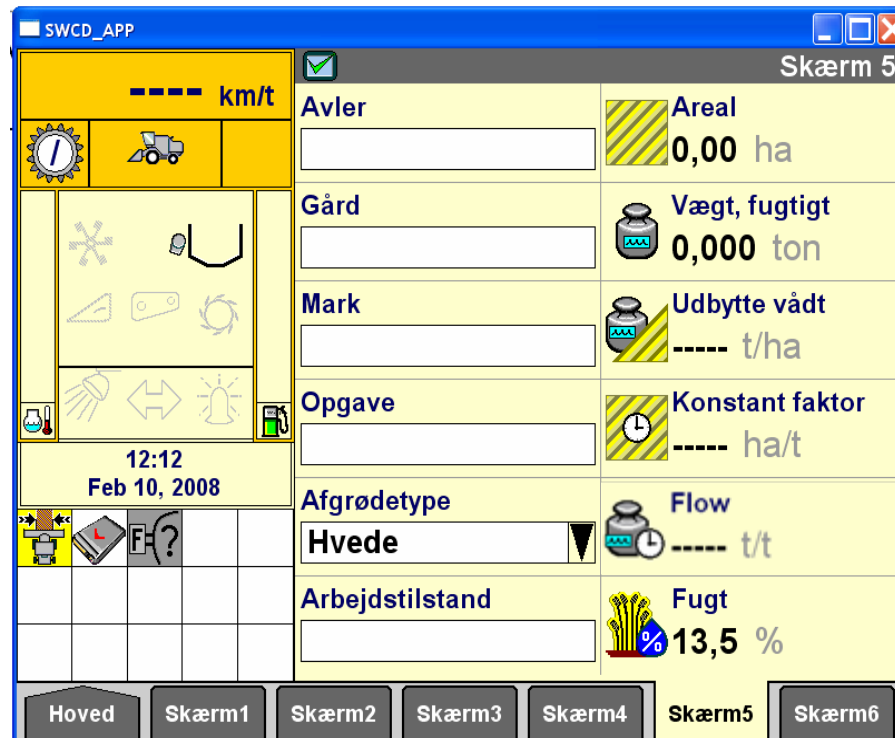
SWCD_APP

Skærm 5

---- km/t

12:12
Feb 10, 2008

Avler

Gård

Mark

Opgave

Afgrødetype
Hvede

Arbejdstilstand

Areal
0,00 ha

Vægt, fugtigt
0,000 ton

Udbytte vådt
----- t/ha

Konstant faktor
----- ha/t

Flow
----- t/t

Fugt
13,5 %

Hoved
Skærm1
Skærm2
Skærm3
Skærm4
Skærm5
Skærm6